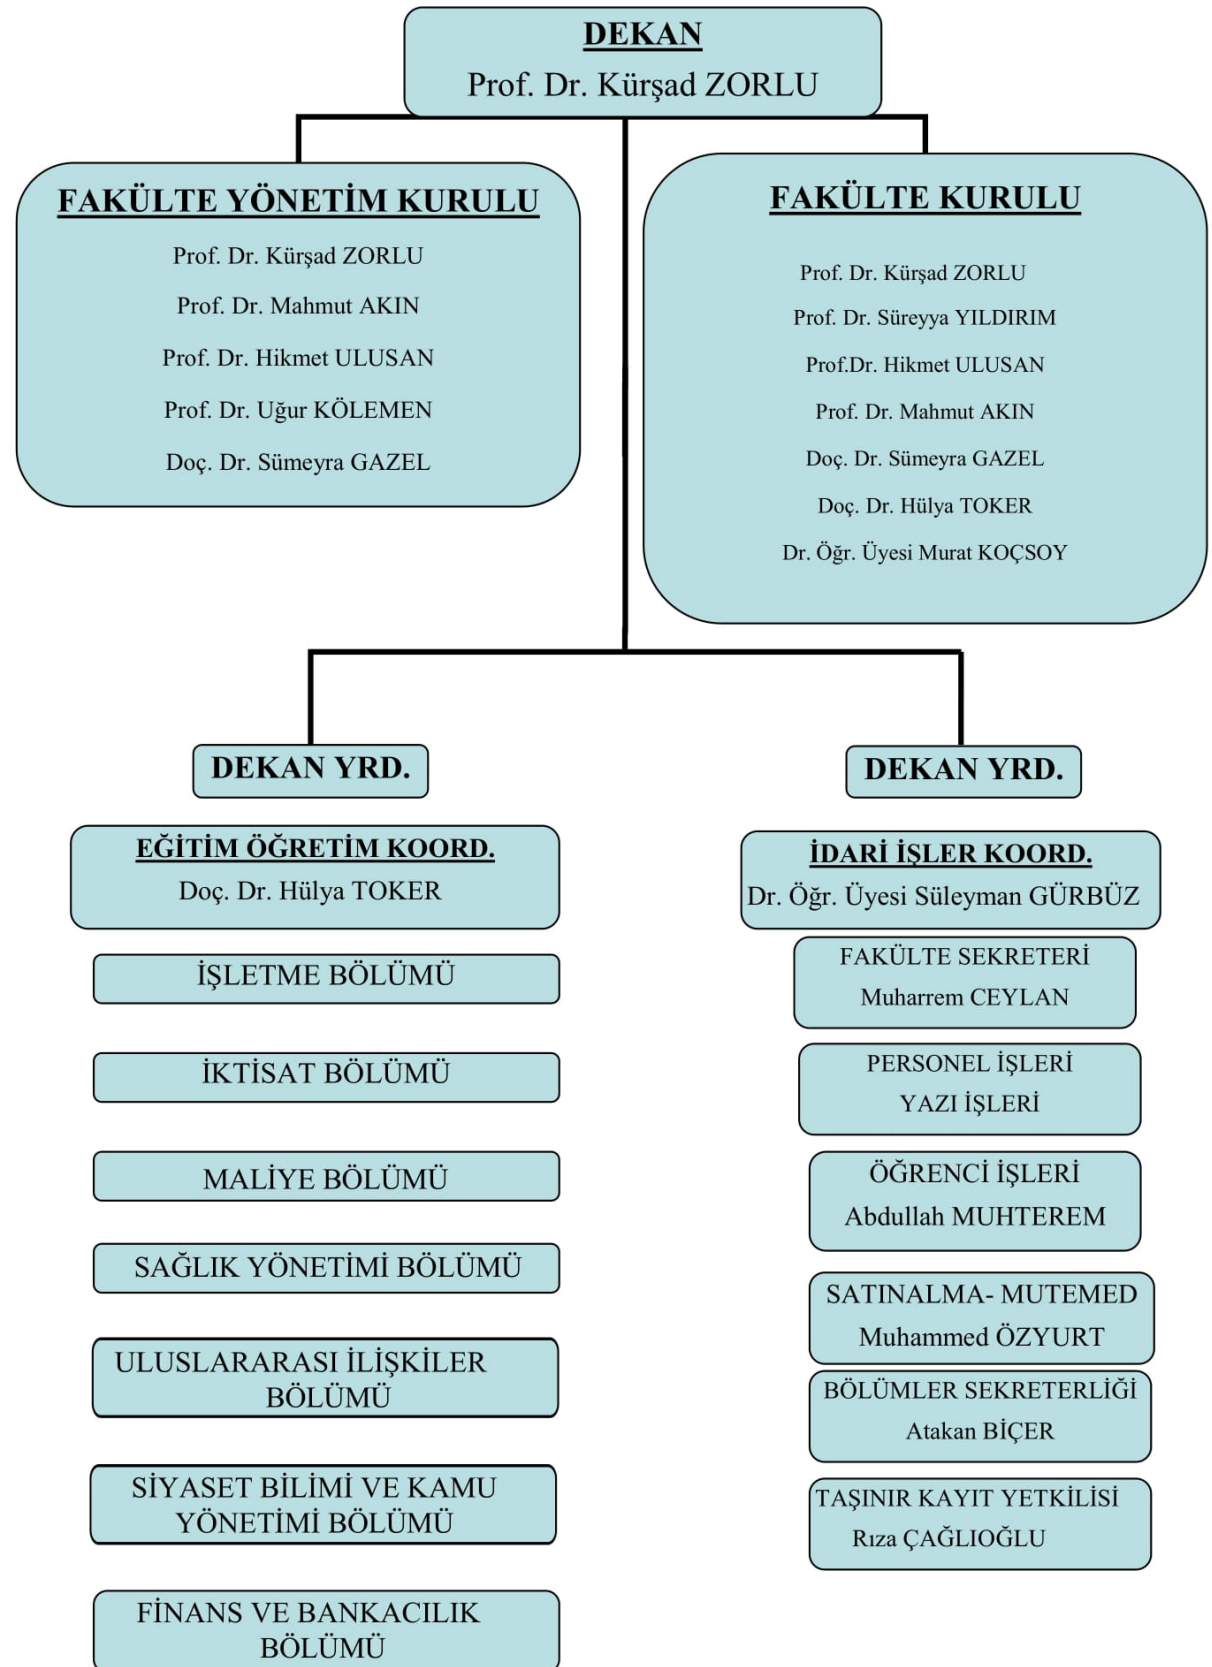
DEKAN
Prof. Dr. Kürşad ZORLU

FAKÜLTE YÖNETİM KURULU
Prof. Dr. Kürşad ZORLU
Prof. Dr. Mahmut AKIN
Prof. Dr. Hikmet ULUSAN
Prof. Dr. Uğur KÖLEMEN
Doç. Dr. Sümeyra GAZEL

FAKÜLTE KURULU
Prof. Dr. Kürşad ZORLU
Prof. Dr. Süreyya YILDIRIM
Prof.Dr. Hikmet ULUSAN
Prof. Dr. Mahmut AKIN
Doç. Dr. Sümeyra GAZEL
Doç. Dr. Hülya TOKER
Dr. Öğr. Üyesi Murat KOÇSOY

DEKAN YRD.

EĞİTİM ÖĞRETİM KOORD.
Doç. Dr. Hülya TOKER

İŞLETME BÖLÜMÜ

İKTİSAT BÖLÜMÜ

MALİYE BÖLÜMÜ

SAĞLIK YÖNETİMİ BÖLÜMÜ

ULUSLARARASI İLİŞKİLER BÖLÜMÜ

SİYASET BİLİMİ VE KAMU YÖNETİMİ BÖLÜMÜ

FİNANS VE BANKACILIK BÖLÜMÜ

DEKAN YRD.

İDARİ İŞLER KOORD.
Dr. Öğr. Üyesi Süleyman GÜRBÜZ

FAKÜLTE SEKRETERİ
Muharrem CEYLAN

PERSONEL İŞLERİ
YAZI İŞLERİ

ÖĞRENCİ İŞLERİ
Abdullah MUHTEREM

SATINALMA- MUTEMED
Muhammed ÖZYURT

BÖLÜMLER SEKRETERLİĞİ
Atakan BİÇER

TAŞINIR KAYIT YETKİLİSİ
Rıza ÇAĞLIOĞLU